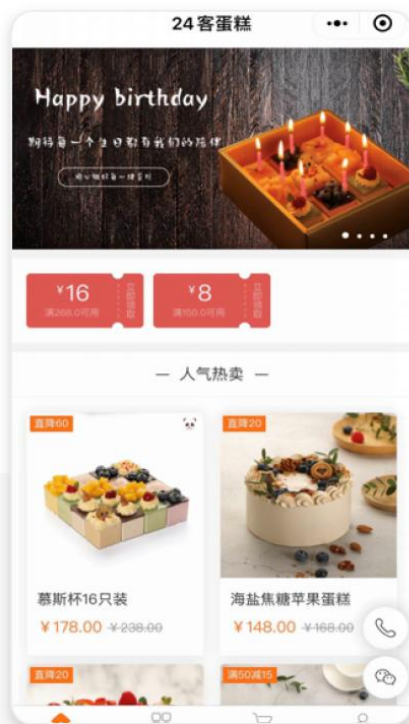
24客蛋糕

Happy birthday

期待每一个生日都有我们的陪伴

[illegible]

¥16
满268.0可用
立即领取

¥8
满150.0可用
立即领取

— 人气热卖 —

直降60

慕斯杯16只装

¥178.00 ¥238.00

直降20

海盐焦糖苹果蛋糕

¥148.00 ¥168.00

直降20

满50减15